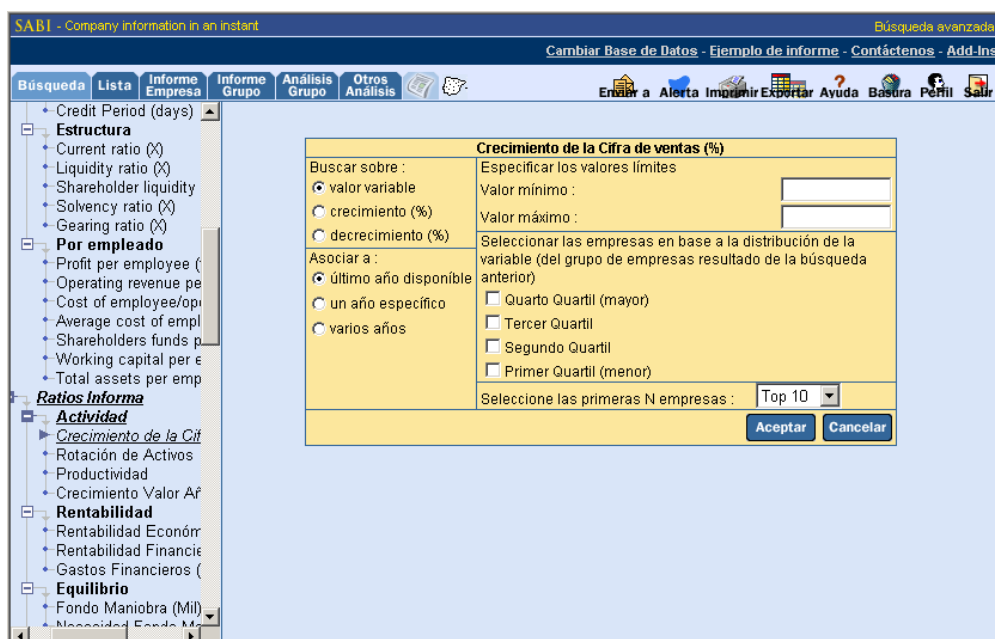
SABI - Company information in an instant

Búsqueda avanzada

Cambiar Base de Datos - Ejemplo de informe - Contáctenos - Add-Ins

Búsqueda Lista Informe Empresa Informe Grupo Análisis Grupo Otros Análisis

Enviar a Alerta Imprimir Exportar Ayuda Basura Perfil Salir

Credit Period (days)
Estructura
Current ratio (X)
Liquidity ratio (X)
Shareholder liquidity
Solvency ratio (X)
Gearing ratio (X)
Por empleado
Profit per employee (
Operating revenue pe
Cost of employee/ope
Average cost of empl
Shareholders funds p
Working capital per e
Total assets per emp
Ratios Informa
Actividad
Crecimiento de la Cif
Rotación de Activos
Productividad
Crecimiento Valor Añ
Rentabilidad
Rentabilidad Económ
Rentabilidad Financie
Gastos Financieros (
Equilibrio
Fondo Maniobra (Mil)
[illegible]

Crecimiento de la Cifra de ventas (%)

Buscar sobre :
valor variable
crecimiento (%)
decrecimiento (%)

Asociar a :
último año disponible
un año específico
varios años

Especificar los valores límites
Valor mínimo :
Valor máximo :

Seleccionar las empresas en base a la distribución de la variable (del grupo de empresas resultado de la búsqueda anterior)
Quarto Quartil (mayor)
Tercer Quartil
Segundo Quartil
Primer Quartil (menor)

Seleccione las primeras N empresas : Top 10

Aceptar Cancelar